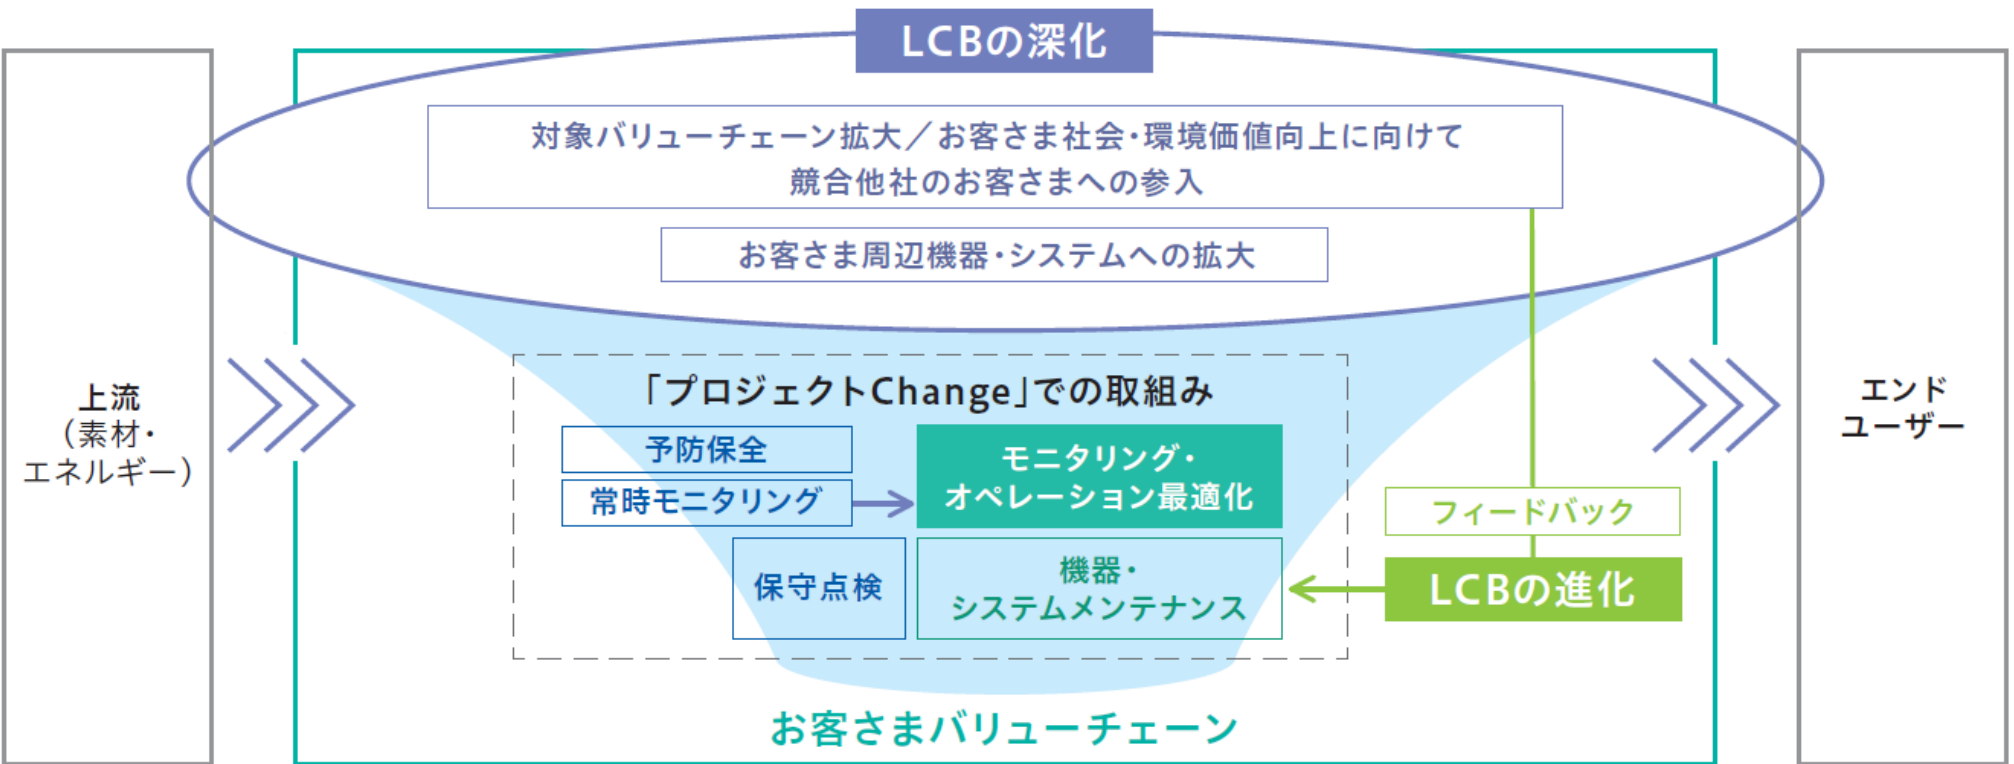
LCBの深化

対象バリューチェーン拡大／お客さま社会・環境価値向上に向けて競合他社のお客さまへの参入

お客さま周辺機器・システムへの拡大

上流
（素材・エネルギー）

「プロジェクトChange」での取組み

予防保全

常時モニタリング

モニタリング・オペレーション最適化

保守点検

機器・システムメンテナンス

フィードバック

LCBの進化

エンドユーザー

お客さまバリューチェーン